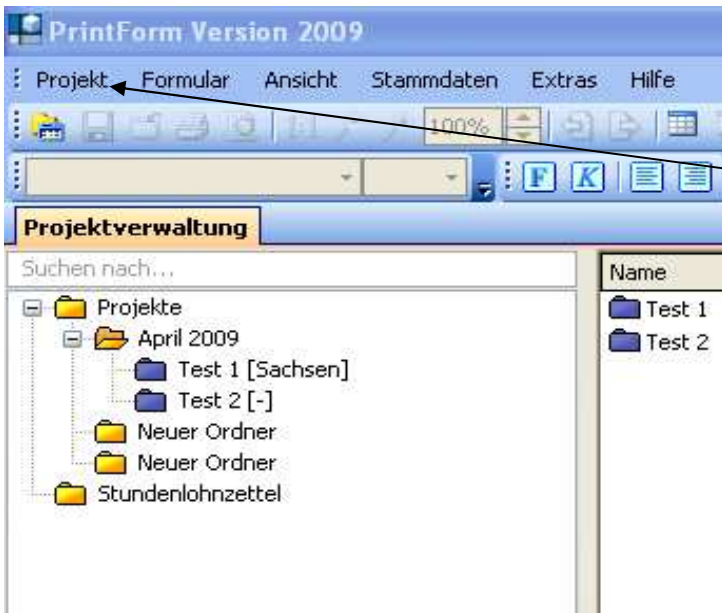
PrintForm Version 2009

Projekt Formular Ansicht Stammdaten Extras Hilfe

100%

F K

Projektverwaltung

Suchen nach...

Projekte
April 2009
Test 1 [Sachsen]
Test 2 [-]
Neuer Ordner
Neuer Ordner
Stundenlohnzettel

| Name |
|---|
| Test 1 |
| Test 2 |